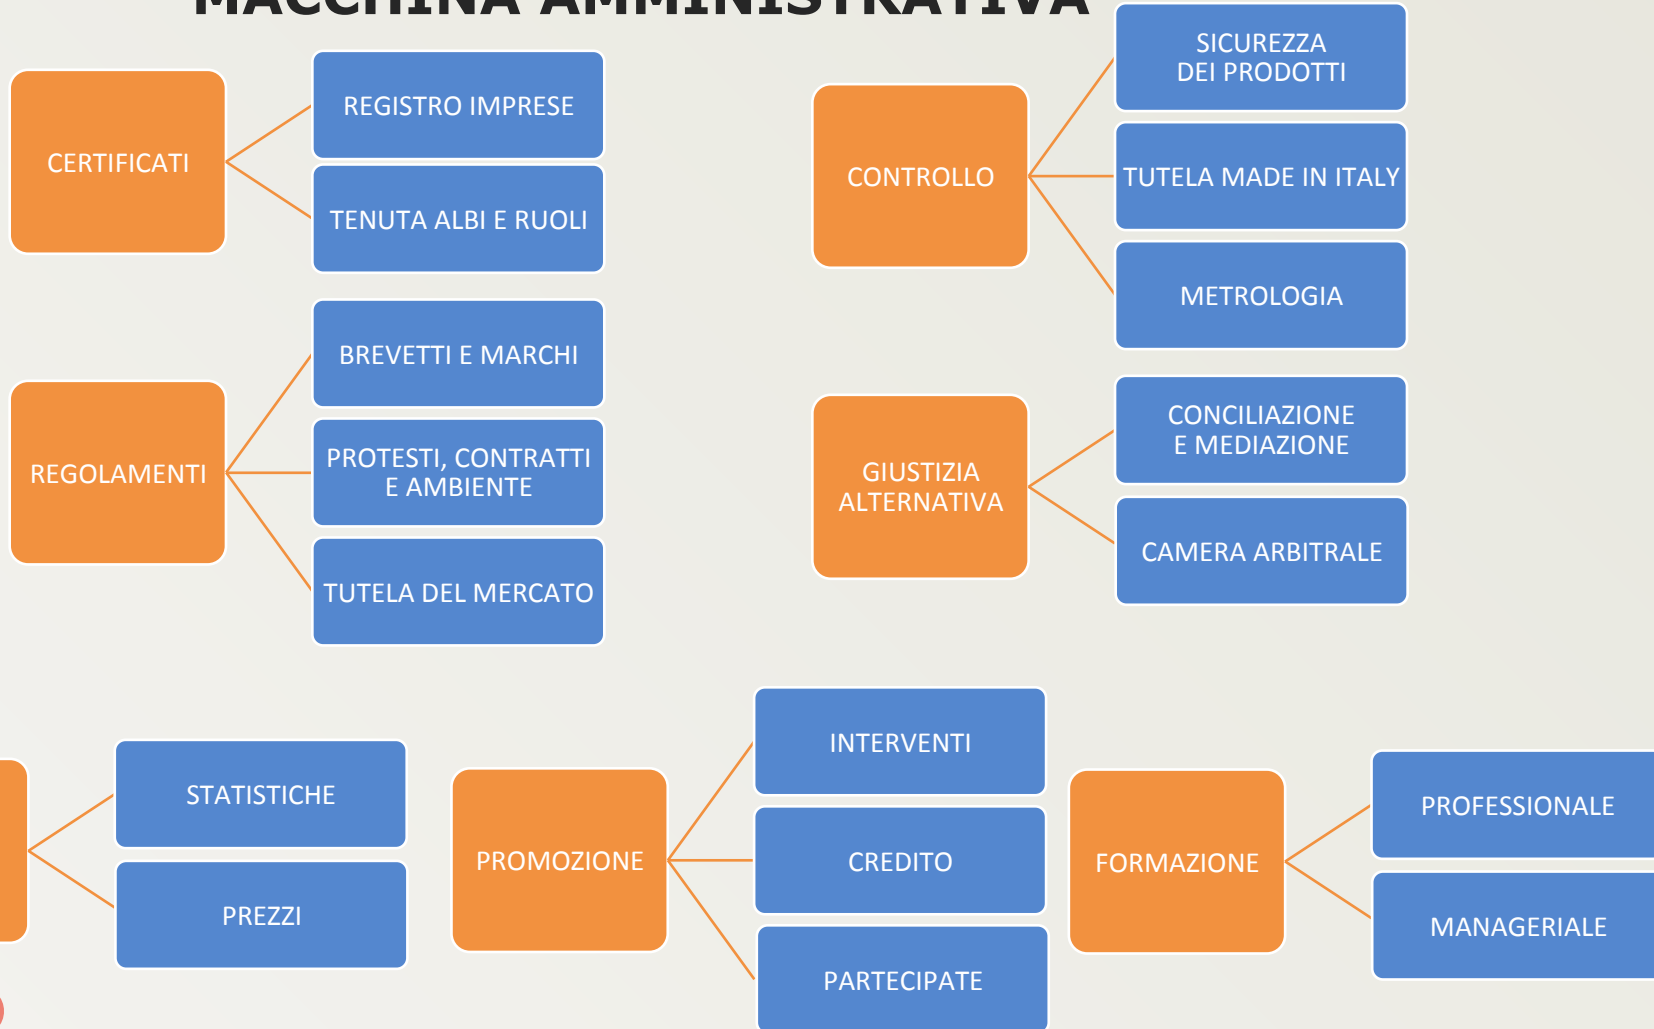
MACCHINA AMMINISTRATIVA

CERTIFICATI
REGISTRO IMPRESE
TENUTA ALBI E RUOLI

CONTROLLO
SICUREZZA DEI PRODOTTI
TUTELA MADE IN ITALY
METROLOGIA

REGOLAMENTI
BREVETTI E MARCHI
PROTESTI, CONTRATTI E AMBIENTE
TUTELA DEL MERCATO

GIUSTIZIA ALTERNATIVA
CONCILIAZIONE E MEDIAZIONE
CAMERA ARBITRALE

STATISTICHE
PREZZI

PROMOZIONE
INTERVENTI
CREDITO
PARTECIPATE

FORMAZIONE
PROFESSIONALE
MANAGERIALE